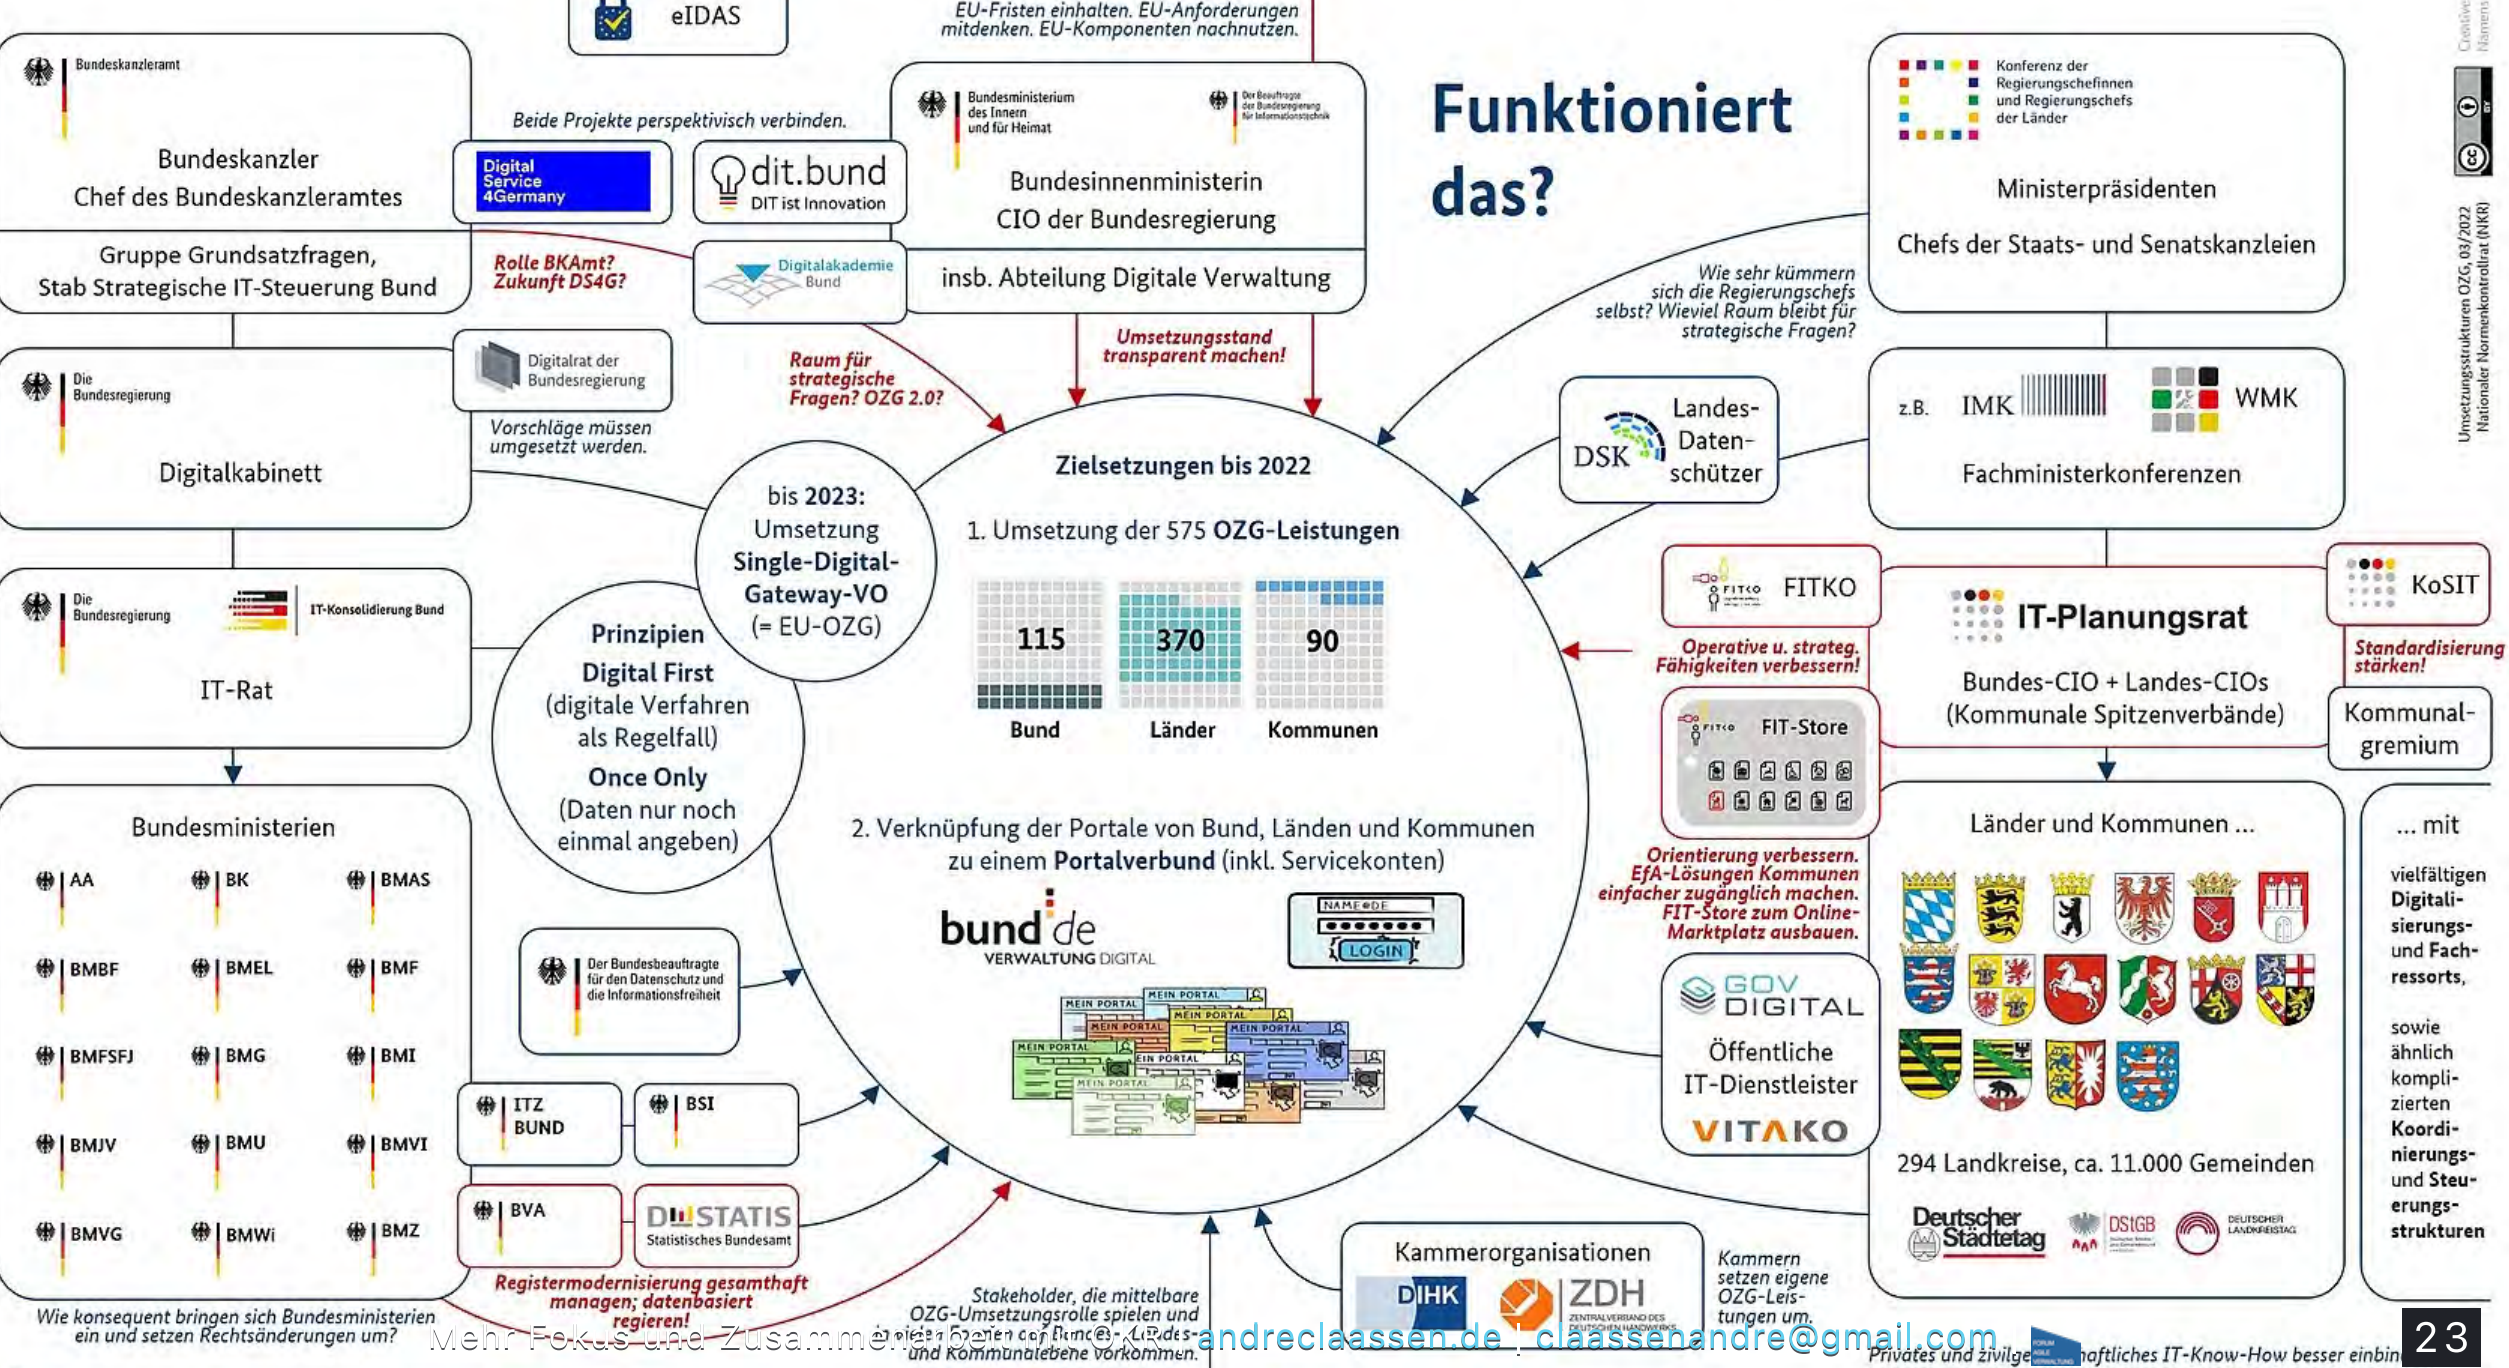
eIDAS

EU-Fristen einhalten. EU-Anforderungen mitdenken. EU-Komponenten nachnutzen.

Bundeskanzleramt

Bundeskanzler
Chef des Bundeskanzleramtes

Gruppe Grundsatzfragen,
Stab Strategische IT-Steuerung Bund

Beide Projekte perspektivisch verbinden.

Digital Service 4Germany

dit.bund
DIT ist Innovation

Rolle BKAmt? Zukunft DS4G?

Digitalakademie Bund

Bundesministerium des Innern und für Heimat

Der Beauftragte der Bundesregierung für Informationstechnik

Bundesinnenministerin
CIO der Bundesregierung

insb. Abteilung Digitale Verwaltung

Funktioniert das?

Konferenz der Regierungschefinnen und Regierungschefs der Länder

Ministerpräsidenten

Chefs der Staats- und Senatskanzleien

Wie sehr kümmern sich die Regierungschefs selbst? Wieviel Raum bleibt für strategische Fragen?

Die Bundesregierung

Digitalkabinett

Digitalrat der Bundesregierung

Vorschläge müssen umgesetzt werden.

Raum für strategische Fragen? OZG 2.0?

Umsetzungsstand transparent machen!

Landes-Daten-schützer
DSK

z.B. IMK WMK

Fachministerkonferenzen

bis 2023:
Umsetzung
Single-Digital-Gateway-VO
(= EU-OZG)

Zielsetzungen bis 2022

1. Umsetzung der 575 OZG-Leistungen

115 370 90
Bund Länder Kommunen

Die Bundesregierung

IT-Konsolidierung Bund

IT-Rat

Prinzipien
Digital First
(digitale Verfahren als Regelfall)
Once Only
(Daten nur noch einmal angeben)

FITKO

Operative u. strateg. Fähigkeiten verbessern!

FIT-Store

KoSIT

IT-Planungsrat

Standardisierung stärken!

Bundes-CIO + Landes-CIOs
(Kommunale Spitzenverbände)

Kommunal-gremium

Bundesministerien

AA BK BMAS
BMBF BMEL BMF
BMFSFJ BMG BMI
BMJV BMU BMVI
BMVG BMWi BMZ

Wie konsequent bringen sich Bundesministerien ein und setzen Rechtsänderungen um?

Der Bundesbeauftragte für den Datenschutz und die Informationsfreiheit

2. Verknüpfung der Portale von Bund, Ländern und Kommunen zu einem Portalverbund (inkl. Servicekonten)

bund.de
VERWALTUNG DIGITAL

NAME@DE
LOGIN

MEIN PORTAL

Orientierung verbessern. EfA-Lösungen Kommunen einfacher zugänglich machen. FIT-Store zum Online-Marktplatz ausbauen.

GOV DIGITAL
Öffentliche IT-Dienstleister
VITAKO

Länder und Kommunen ...

... mit

vielfältigen Digitalisierungs- und Fachressorts,

sowie ähnlich komplizierten Koordinierungs- und Steuerungsstrukturen

ITZ BUND

BSI

BVA

DESTATIS
Statistisches Bundesamt

Registermodernisierung gesamthaft managen; datenbasiert regieren!

Stakeholder, die mittelbare OZG-Umsetzungsrolle spielen und in der Breite auf Bundes-, Landes- und Kommunalebene vorkommen.

Kammerorganisationen

DIHK ZDH

Kammern setzen eigene OZG-Leistungen um.

294 Landkreise, ca. 11.000 Gemeinden

Deutscher Städtetag DStGB DEUTSCHER LANDKREISTAG

Privates und zivilge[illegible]aftliches IT-Know-How besser einbin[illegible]

Mehr Fokus und Zusamme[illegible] andreclaassen.de | claassenandre@gmail.com

Umsetzungsstrukturen OZG, 03/2022
Nationaler Normenkontrollrat (NKR)

23